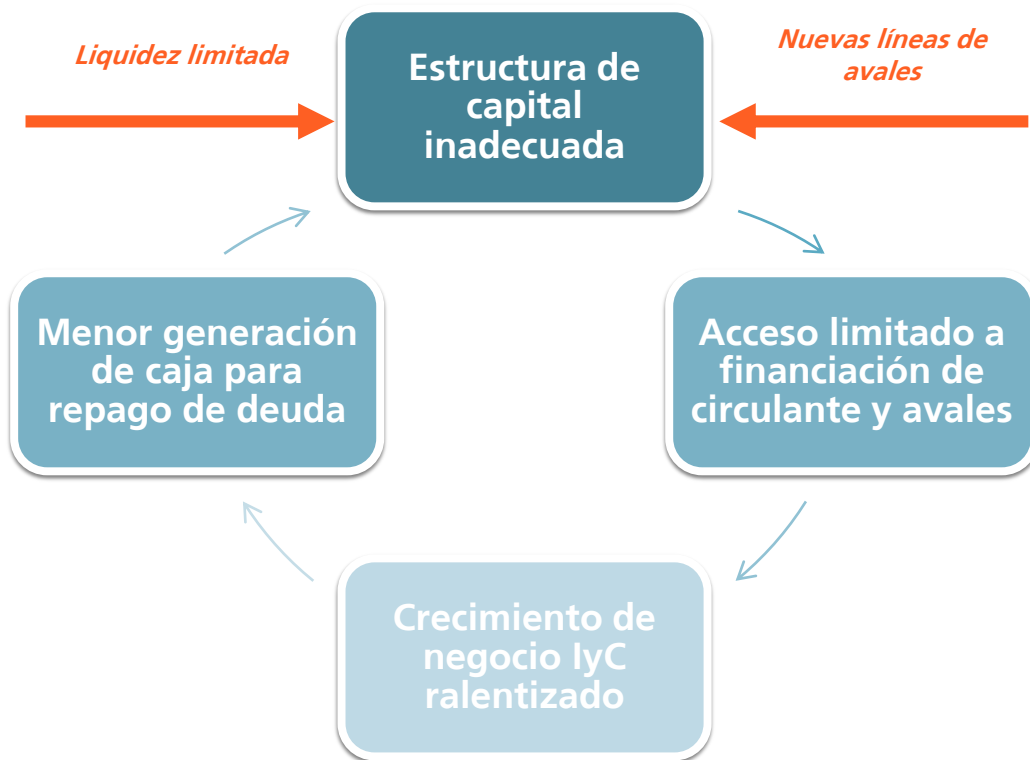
Liquidez limitada

Estructura de capital inadecuada

Nuevas líneas de avales

Acceso limitado a financiación de circulante y avales

Crecimiento de negocio IyC ralentizado

Menor generación de caja para repago de deuda